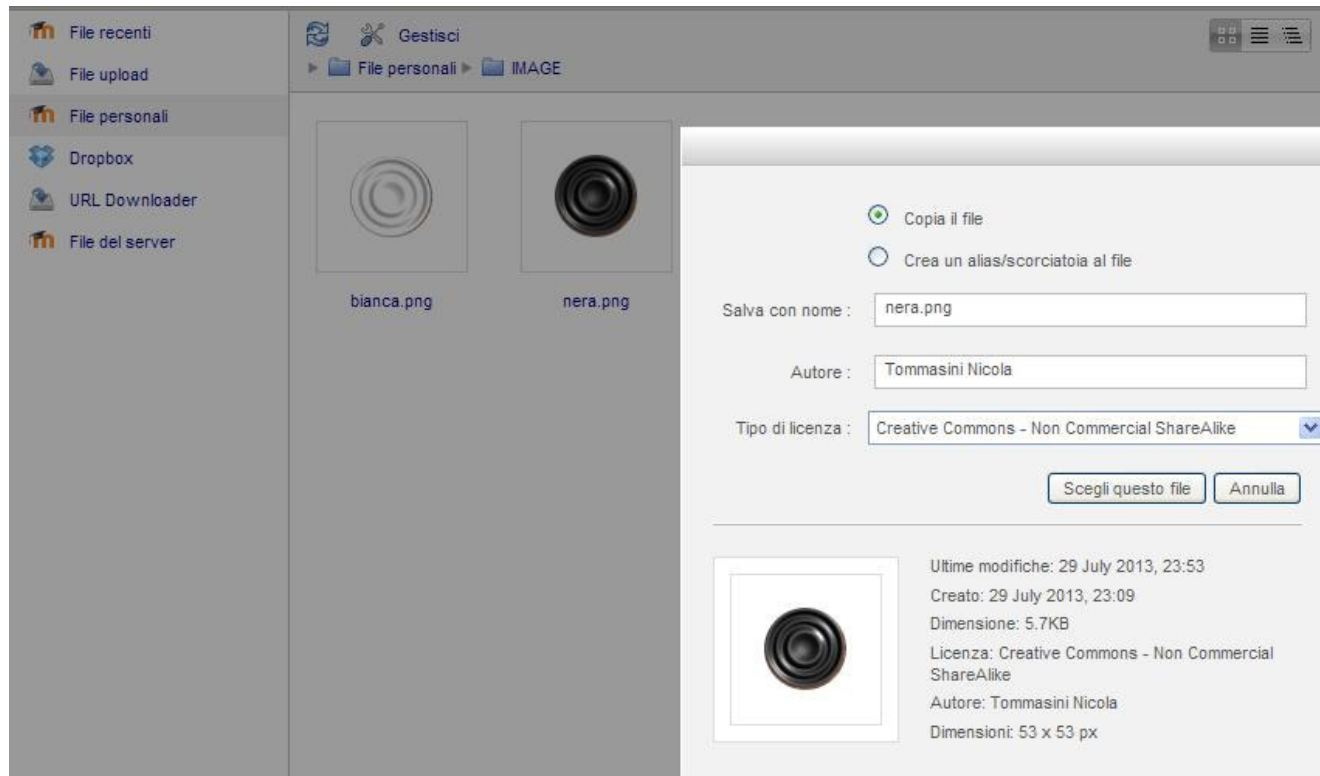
File recenti
File upload
File personali
Dropbox
URL Downloader
File del server

Gestisci
File personali ▸ IMAGE

bianca.png
nera.png

Copia il file
Crea un alias/scorciatoia al file

Salva con nome : nera.png

Autore : Tommasini Nicola

Tipo di licenza : Creative Commons - Non Commercial ShareAlike

Scegli questo file
Annulla

Ultime modifiche: 29 July 2013, 23:53
Creato: 29 July 2013, 23:09
Dimensione: 5.7KB
Licenza: Creative Commons - Non Commercial ShareAlike
Autore: Tommasini Nicola
Dimensioni: 53 x 53 px